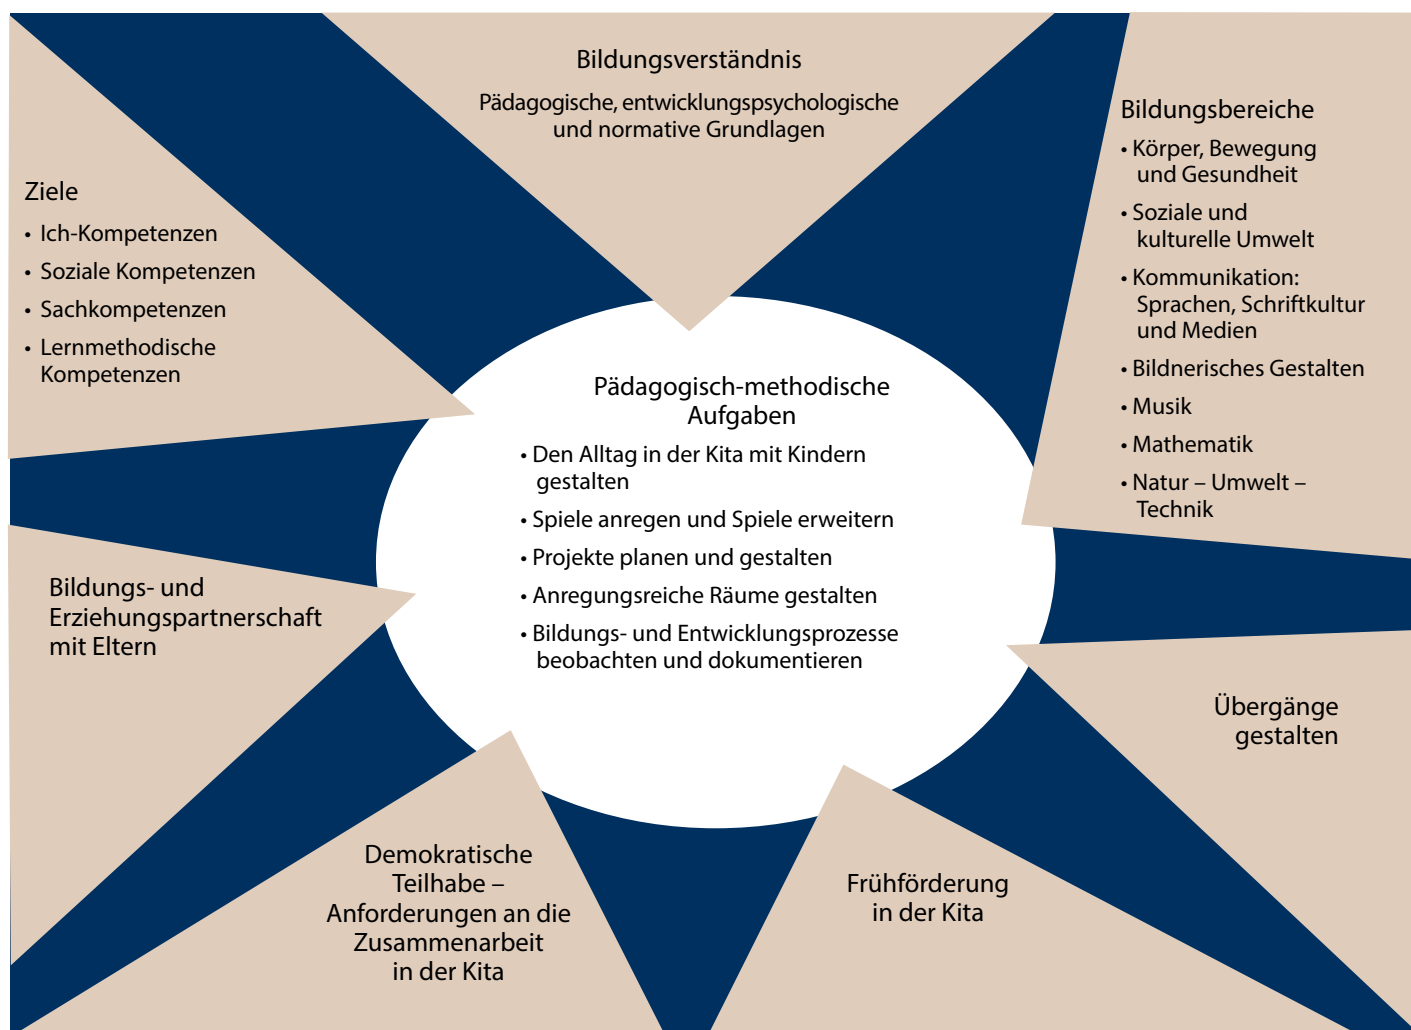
Bildungsverständnis

Pädagogische, entwicklungspsychologische und normative Grundlagen

Ziele
• Ich-Kompetenzen
• Soziale Kompetenzen
• Sachkompetenzen
• Lernmethodische Kompetenzen

Bildungsbereiche
• Körper, Bewegung und Gesundheit
• Soziale und kulturelle Umwelt
• Kommunikation: Sprachen, Schriftkultur und Medien
• Bildnerisches Gestalten
• Musik
• Mathematik
• Natur – Umwelt – Technik

Pädagogisch-methodische Aufgaben
• Den Alltag in der Kita mit Kindern gestalten
• Spiele anregen und Spiele erweitern
• Projekte planen und gestalten
• Anregungsreiche Räume gestalten
• Bildungs- und Entwicklungsprozesse beobachten und dokumentieren

Bildungs- und Erziehungspartnerschaft mit Eltern

Übergänge gestalten

Demokratische Teilhabe – Anforderungen an die Zusammenarbeit in der Kita

Frühförderung in der Kita